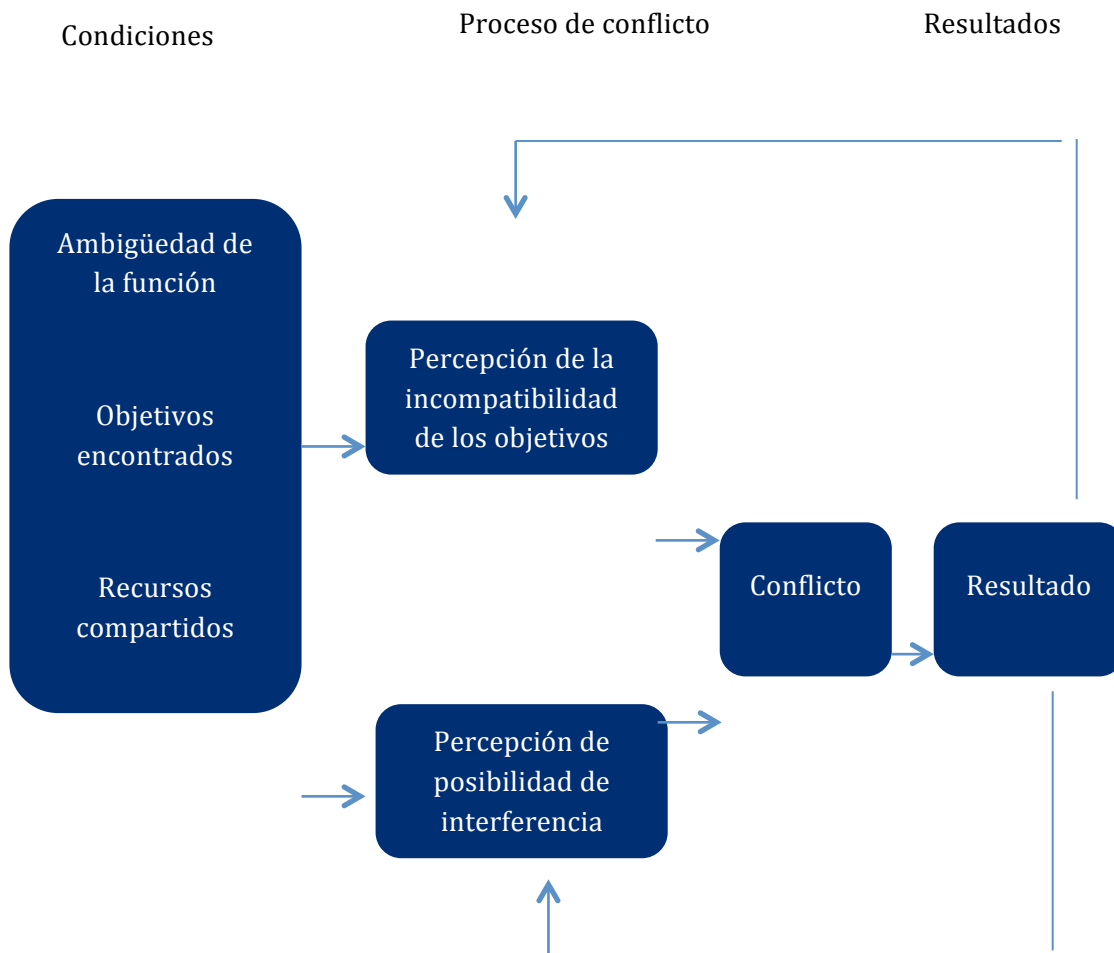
Condiciones

Proceso de conflicto

Resultados

Ambigüedad de la función

Objetivos encontrados

Recursos compartidos

Percepción de la incompatibilidad de los objetivos

Conflicto

Resultado

Percepción de posibilidad de interferencia